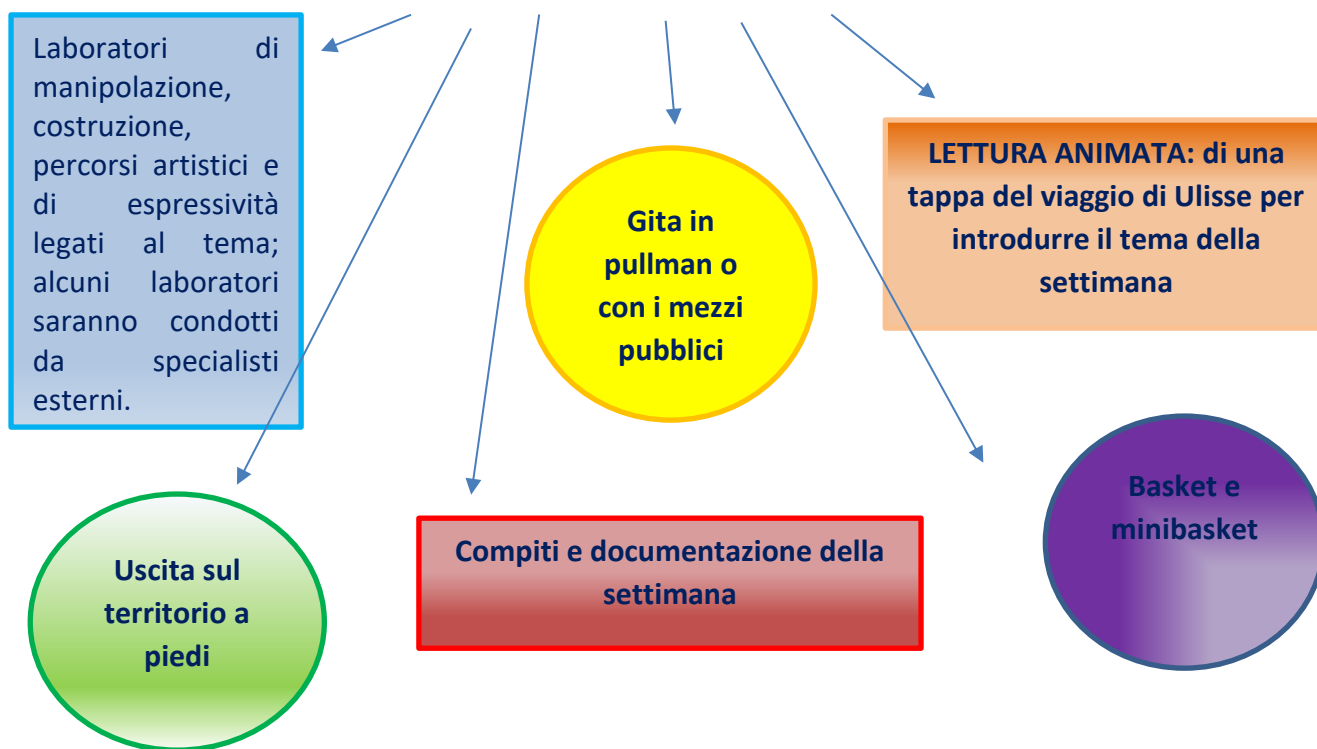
Laboratori di manipolazione, costruzione, percorsi artistici e di espressività legati al tema; alcuni laboratori saranno condotti da specialisti esterni.

Gita in pullman o con i mezzi pubblici

LETTURA ANIMATA: di una tappa del viaggio di Ulisse per introdurre il tema della settimana

Basket e minibasket

Uscita sul territorio a piedi

Compiti e documentazione della settimana